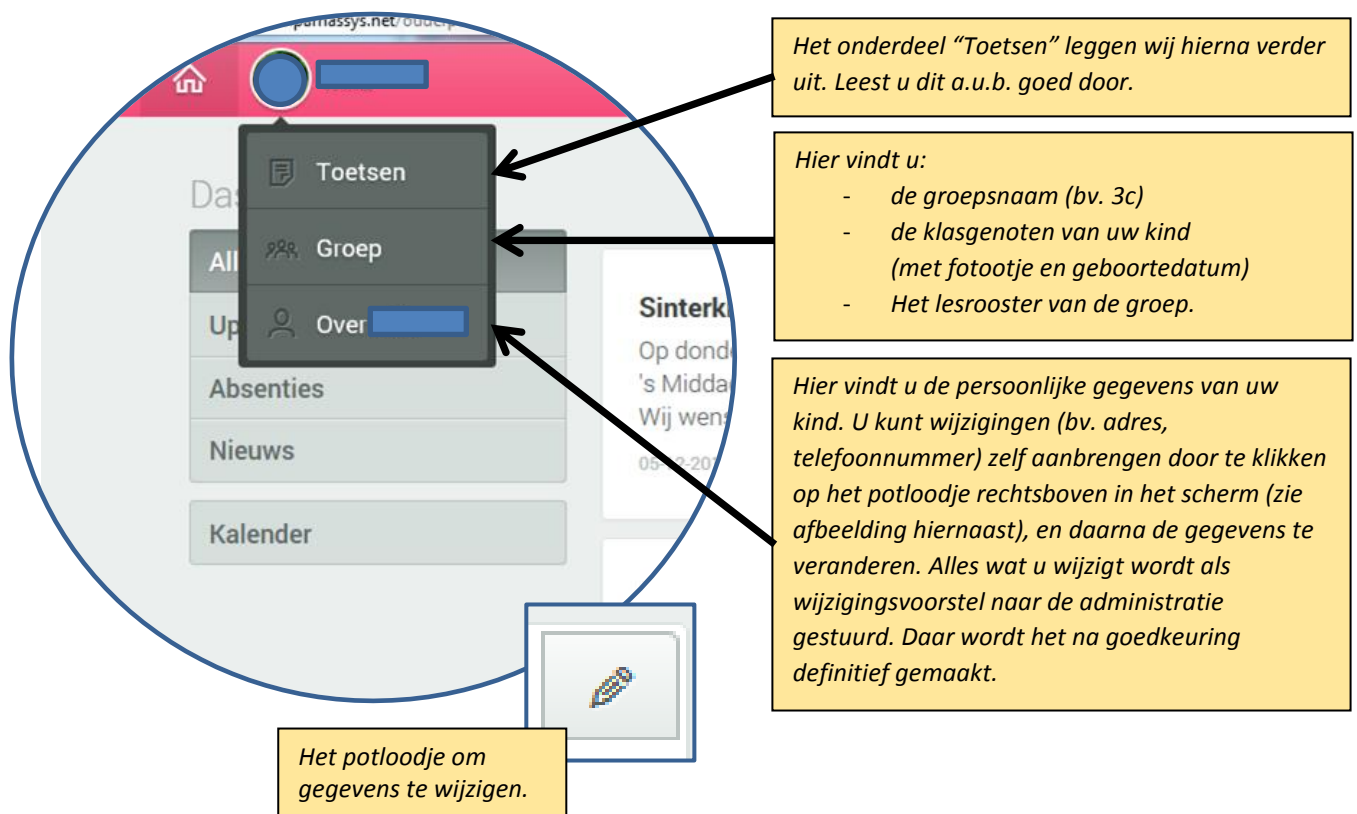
parnassys.net/ouder/

Toetsen

Groep

Over

Das

All

Up

Absenties

Nieuws

Kalender

Sinterk

Op donde

's Midda

Wij wens

05-12-20

Het onderdeel "Toetsen" leggen wij hierna verder uit. Leest u dit a.u.b. goed door.

Hier vindt u:
- de groepsnaam (bv. 3c)
- de klasgenoten van uw kind (met fototje en geboortedatum)
- Het lesrooster van de groep.

Hier vindt u de persoonlijke gegevens van uw kind. U kunt wijzigingen (bv. adres, telefoonnummer) zelf aanbrengen door te klikken op het potloodje rechtsboven in het scherm (zie afbeelding hiernaast), en daarna de gegevens te veranderen. Alles wat u wijzigt wordt als wijzigingsvoorstel naar de administratie gestuurd. Daar wordt het na goedkeuring definitief gemaakt.

Het potloodje om gegevens te wijzigen.